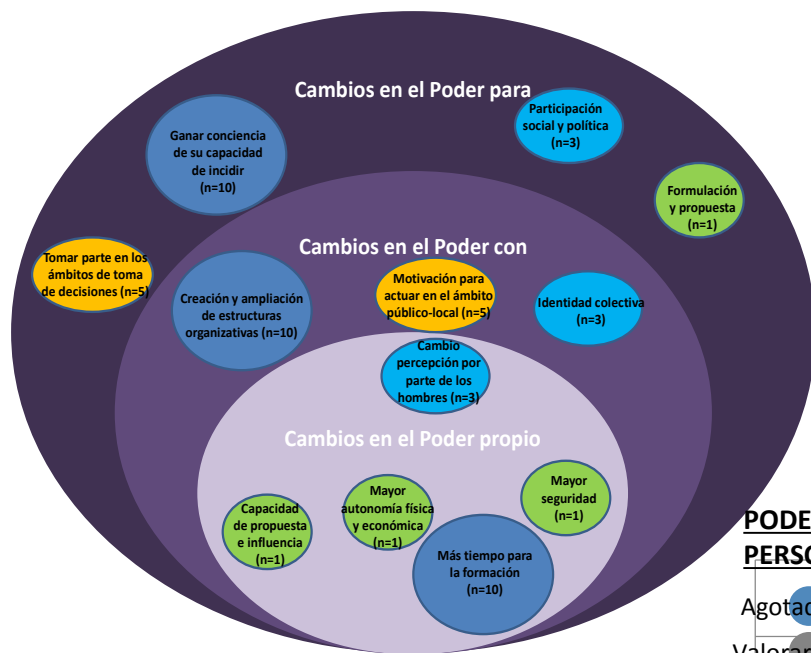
Cambios en el Poder para

Ganar conciencia de su capacidad de incidir (n=10)

Participación social y política (n=3)

Formulación y propuesta (n=1)

Tomar parte en los ámbitos de toma de decisiones (n=5)

Cambios en el Poder con

Creación y ampliación de estructuras organizativas (n=10)

Motivación para actuar en el ámbito público-local (n=5)

Identidad colectiva (n=3)

Cambio percepción por parte de los hombres (n=3)

Cambios en el Poder propio

Capacidad de propuesta e influencia (n=1)

Mayor autonomía física y económica (n=1)

Mayor seguridad (n=1)

Más tiempo para la formación (n=10)

PODE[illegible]
PERSO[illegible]

Agota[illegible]

Valorar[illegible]